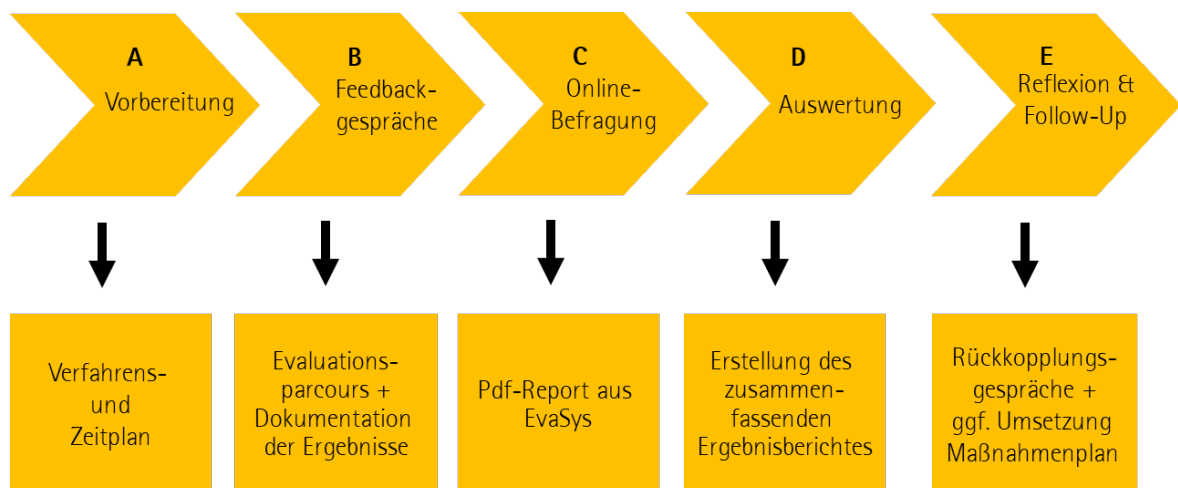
A
Vorbereitung

B
Feedbackgespräche

C
Online-Befragung

D
Auswertung

E
Reflexion & Follow-Up

Verfahrens- und Zeitplan

Evaluationsparcours + Dokumentation der Ergebnisse

Pdf-Report aus EvaSys

Erstellung des zusammenfassenden Ergebnisberichtes

Rückkopplungsgespräche + ggf. Umsetzung Maßnahmenplan